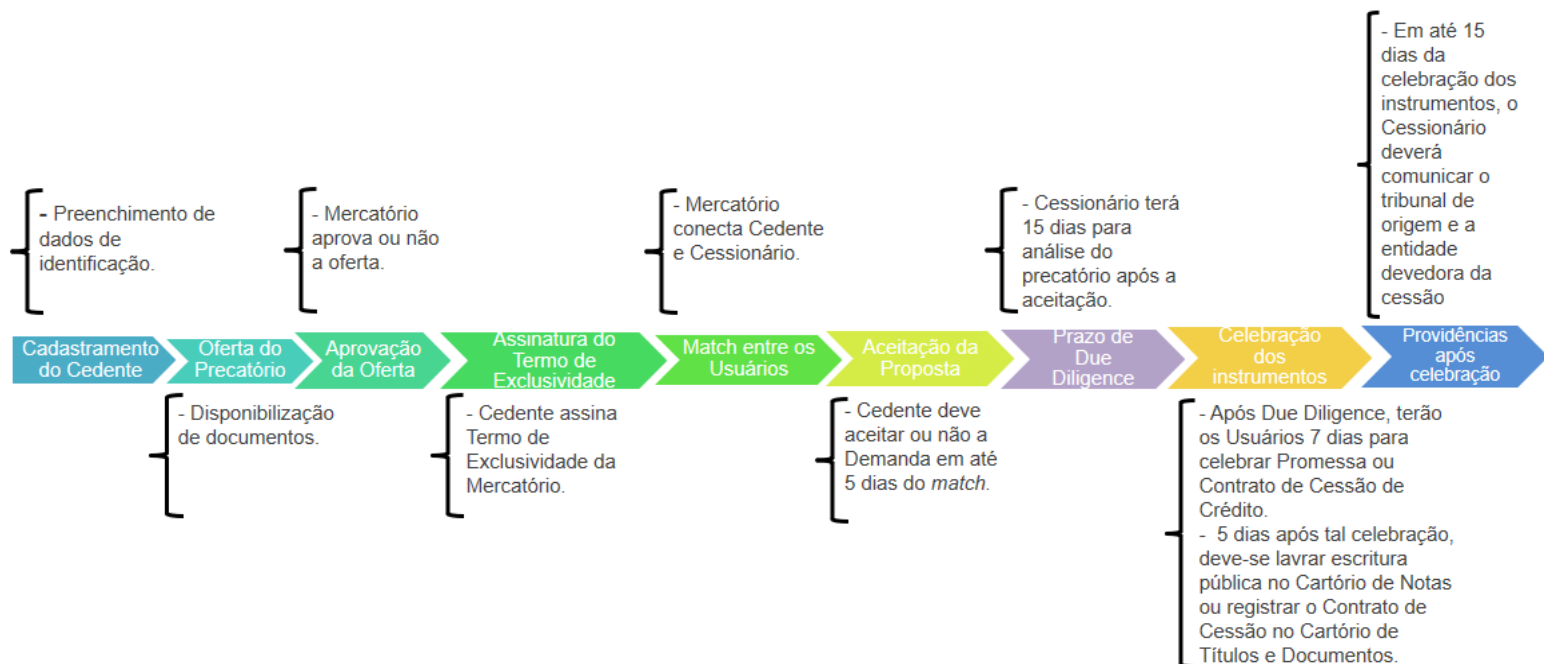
- Preenchimento de dados de identificação.

Cadastramento do Cedente

Oferta do Precatório

- Disponibilização de documentos.

- Mercatório aprova ou não a oferta.

Aprovação da Oferta

Assinatura do Termo de Exclusividade

- Cedente assina Termo de Exclusividade da Mercatório.

- Mercatório conecta Cedente e Cessionário.

Match entre os Usuários

Aceitação da Proposta

- Cedente deve aceitar ou não a Demanda em até 5 dias do *match*.

- Cessionário terá 15 dias para análise do precatório após a aceitação.

Prazo de Due Diligence

Celebração dos instrumentos

- Após Due Diligence, terão os Usuários 7 dias para celebrar Promessa ou Contrato de Cessão de Crédito.
- 5 dias após tal celebração, deve-se lavrar escritura pública no Cartório de Notas ou registrar o Contrato de Cessão no Cartório de Títulos e Documentos.

- Em até 15 dias da celebração dos instrumentos, o Cessionário deverá comunicar o tribunal de origem e a entidade devedora da cessão

Providências após celebração